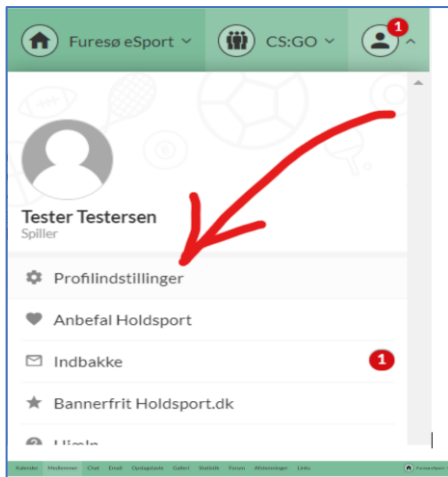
Furesø eSport

CS:GO

1

Tester Testersen
Spiller

Profilindstillinger

Anbefal Holdsport

Indbakke

1

Bannerfrit Holdsport.dk

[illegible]

Kalender Medlemmer Chat Email Opslagstavle Galleri Statistik Forum Afstemninger Links